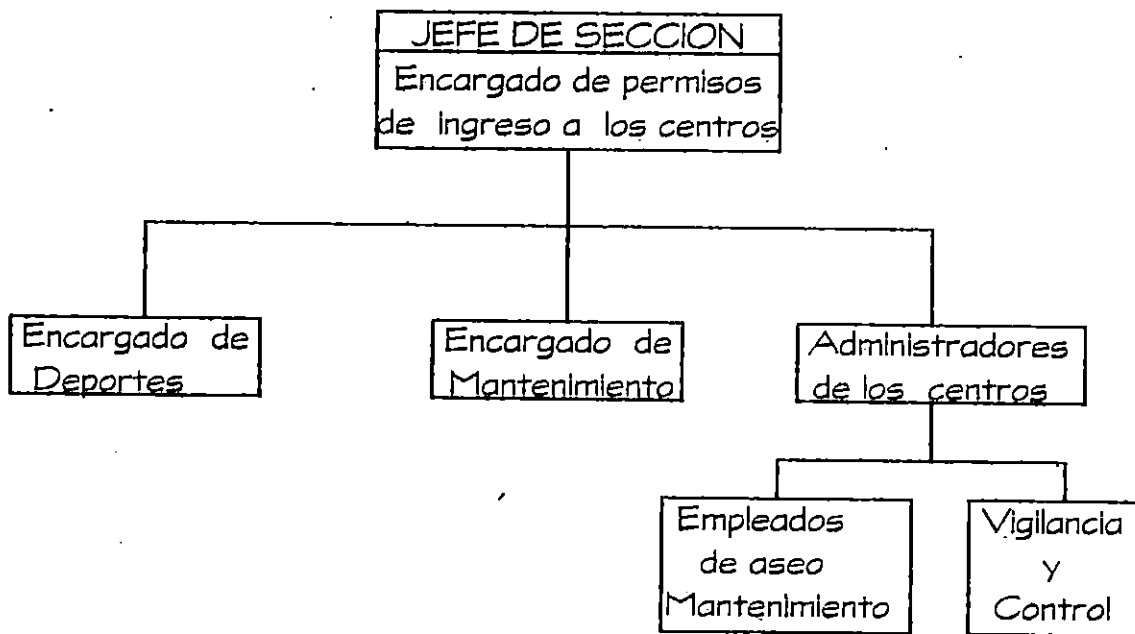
JEFE DE SECCION
Encargado de permisos de ingreso a los centros

Encargado de Deportes

Encargado de Mantenimiento

Administradores de los centros

Empleados de aseo Mantenimiento

Vigilancia y Control